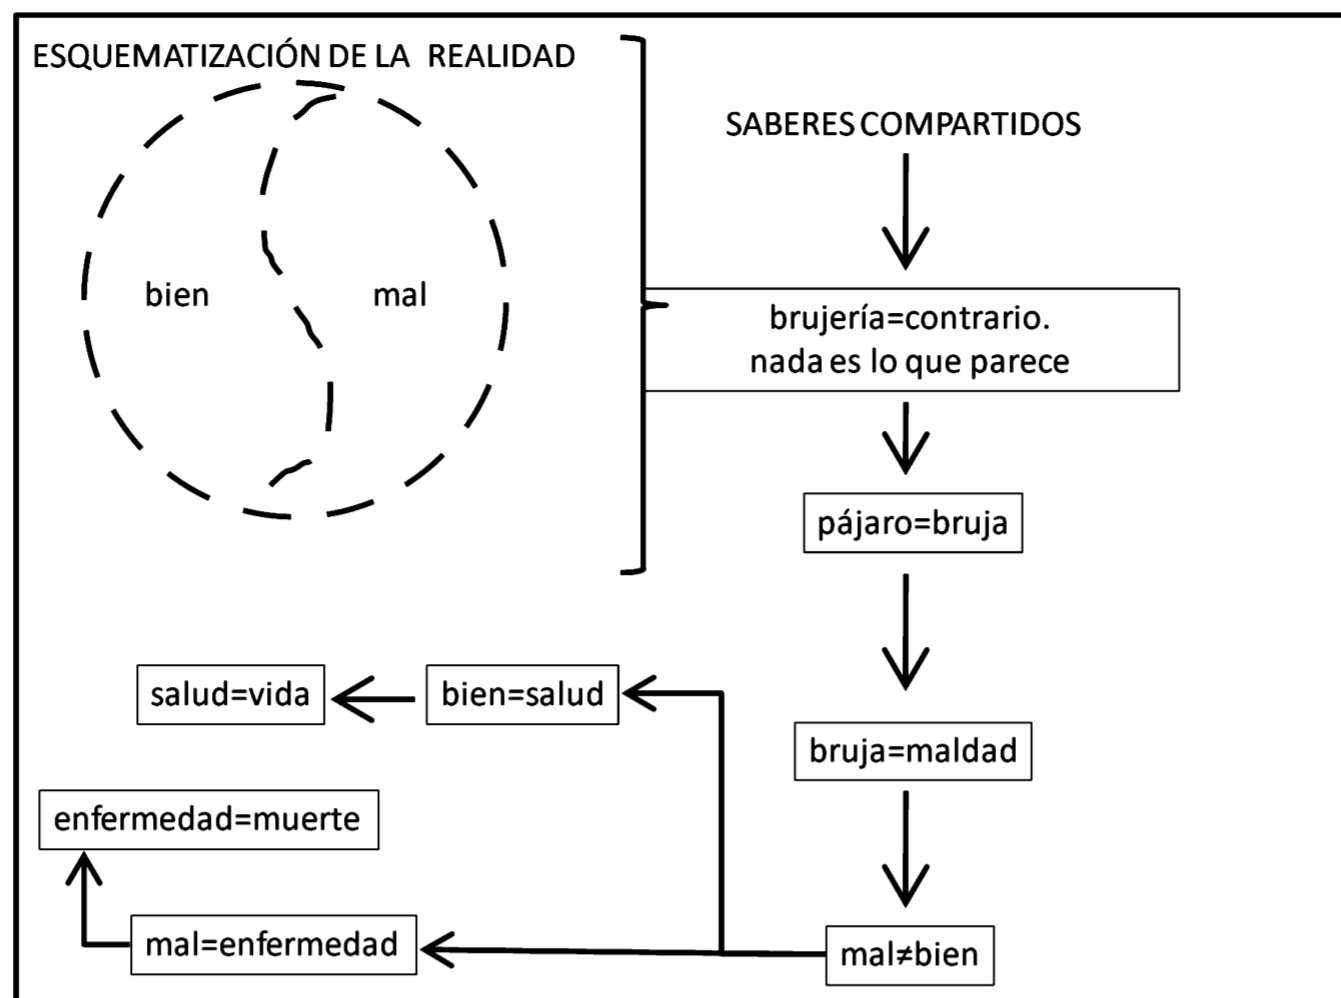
ESQUEMATIZACIÓN DE LA REALIDAD

bien

mal

SABERES COMPARTIDOS

brujería=contrario.
nada es lo que parece

pájaro=bruja

bruja=maldad

mal≠bien

bien=salud

salud=vida

mal=enfermedad

enfermedad=muerte